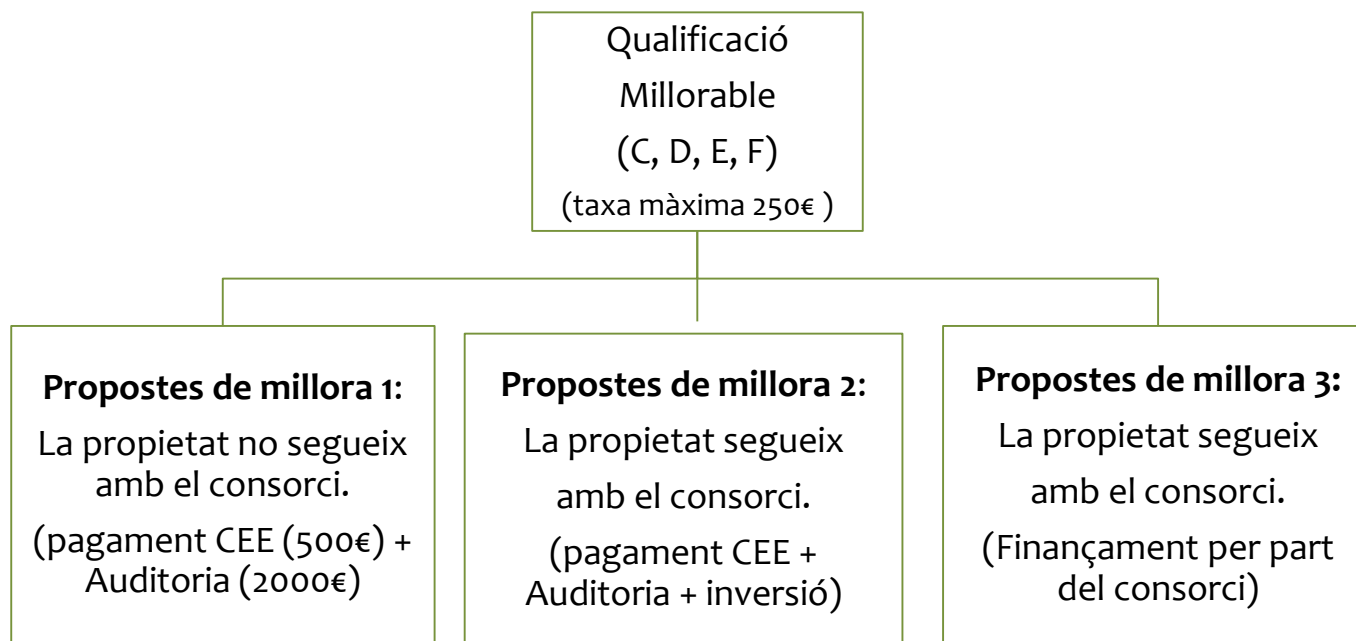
Qualificació
Millorable
(C, D, E, F)
(taxa màxima 250€ )

**Propostes de millora 1:**
La propietat no segueix amb el consorci.
(pagament CEE (500€) + Auditoria (2000€)

**Propostes de millora 2:**
La propietat segueix amb el consorci.
(pagament CEE + Auditoria + inversió)

**Propostes de millora 3:**
La propietat segueix amb el consorci.
(Finançament per part del consorci)